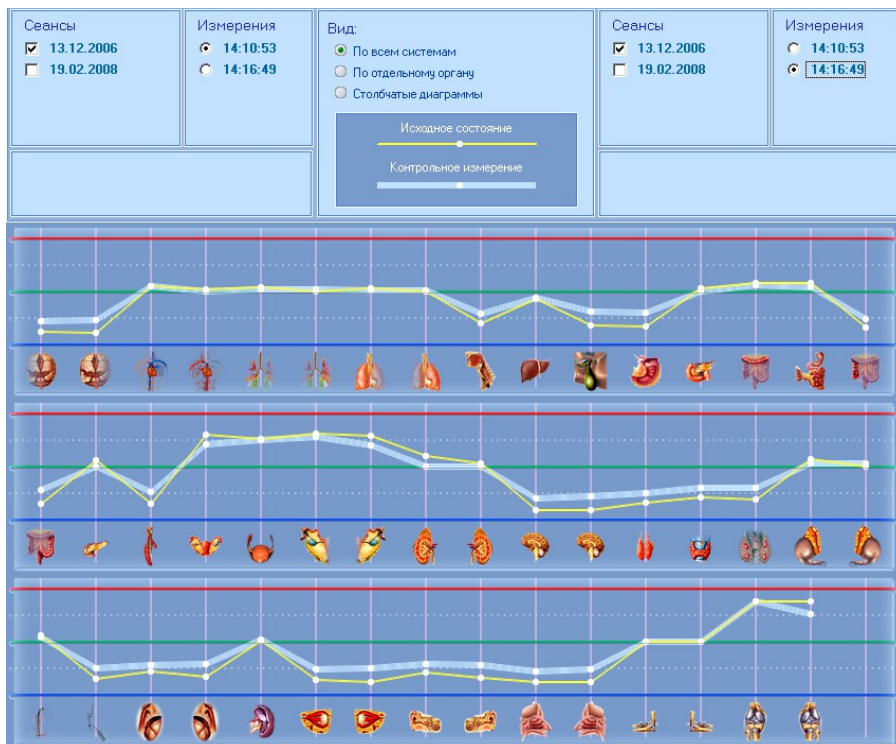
Сеансы
13.12.2006
19.02.2008

Измерения
14:10:53
14:16:49

Вид:
По всем системам
По отдельному органу
Столбчатые диаграммы

Исходное состояние

Контрольное измерение

Сеансы
13.12.2006
19.02.2008

Измерения
14:10:53
14:16:49